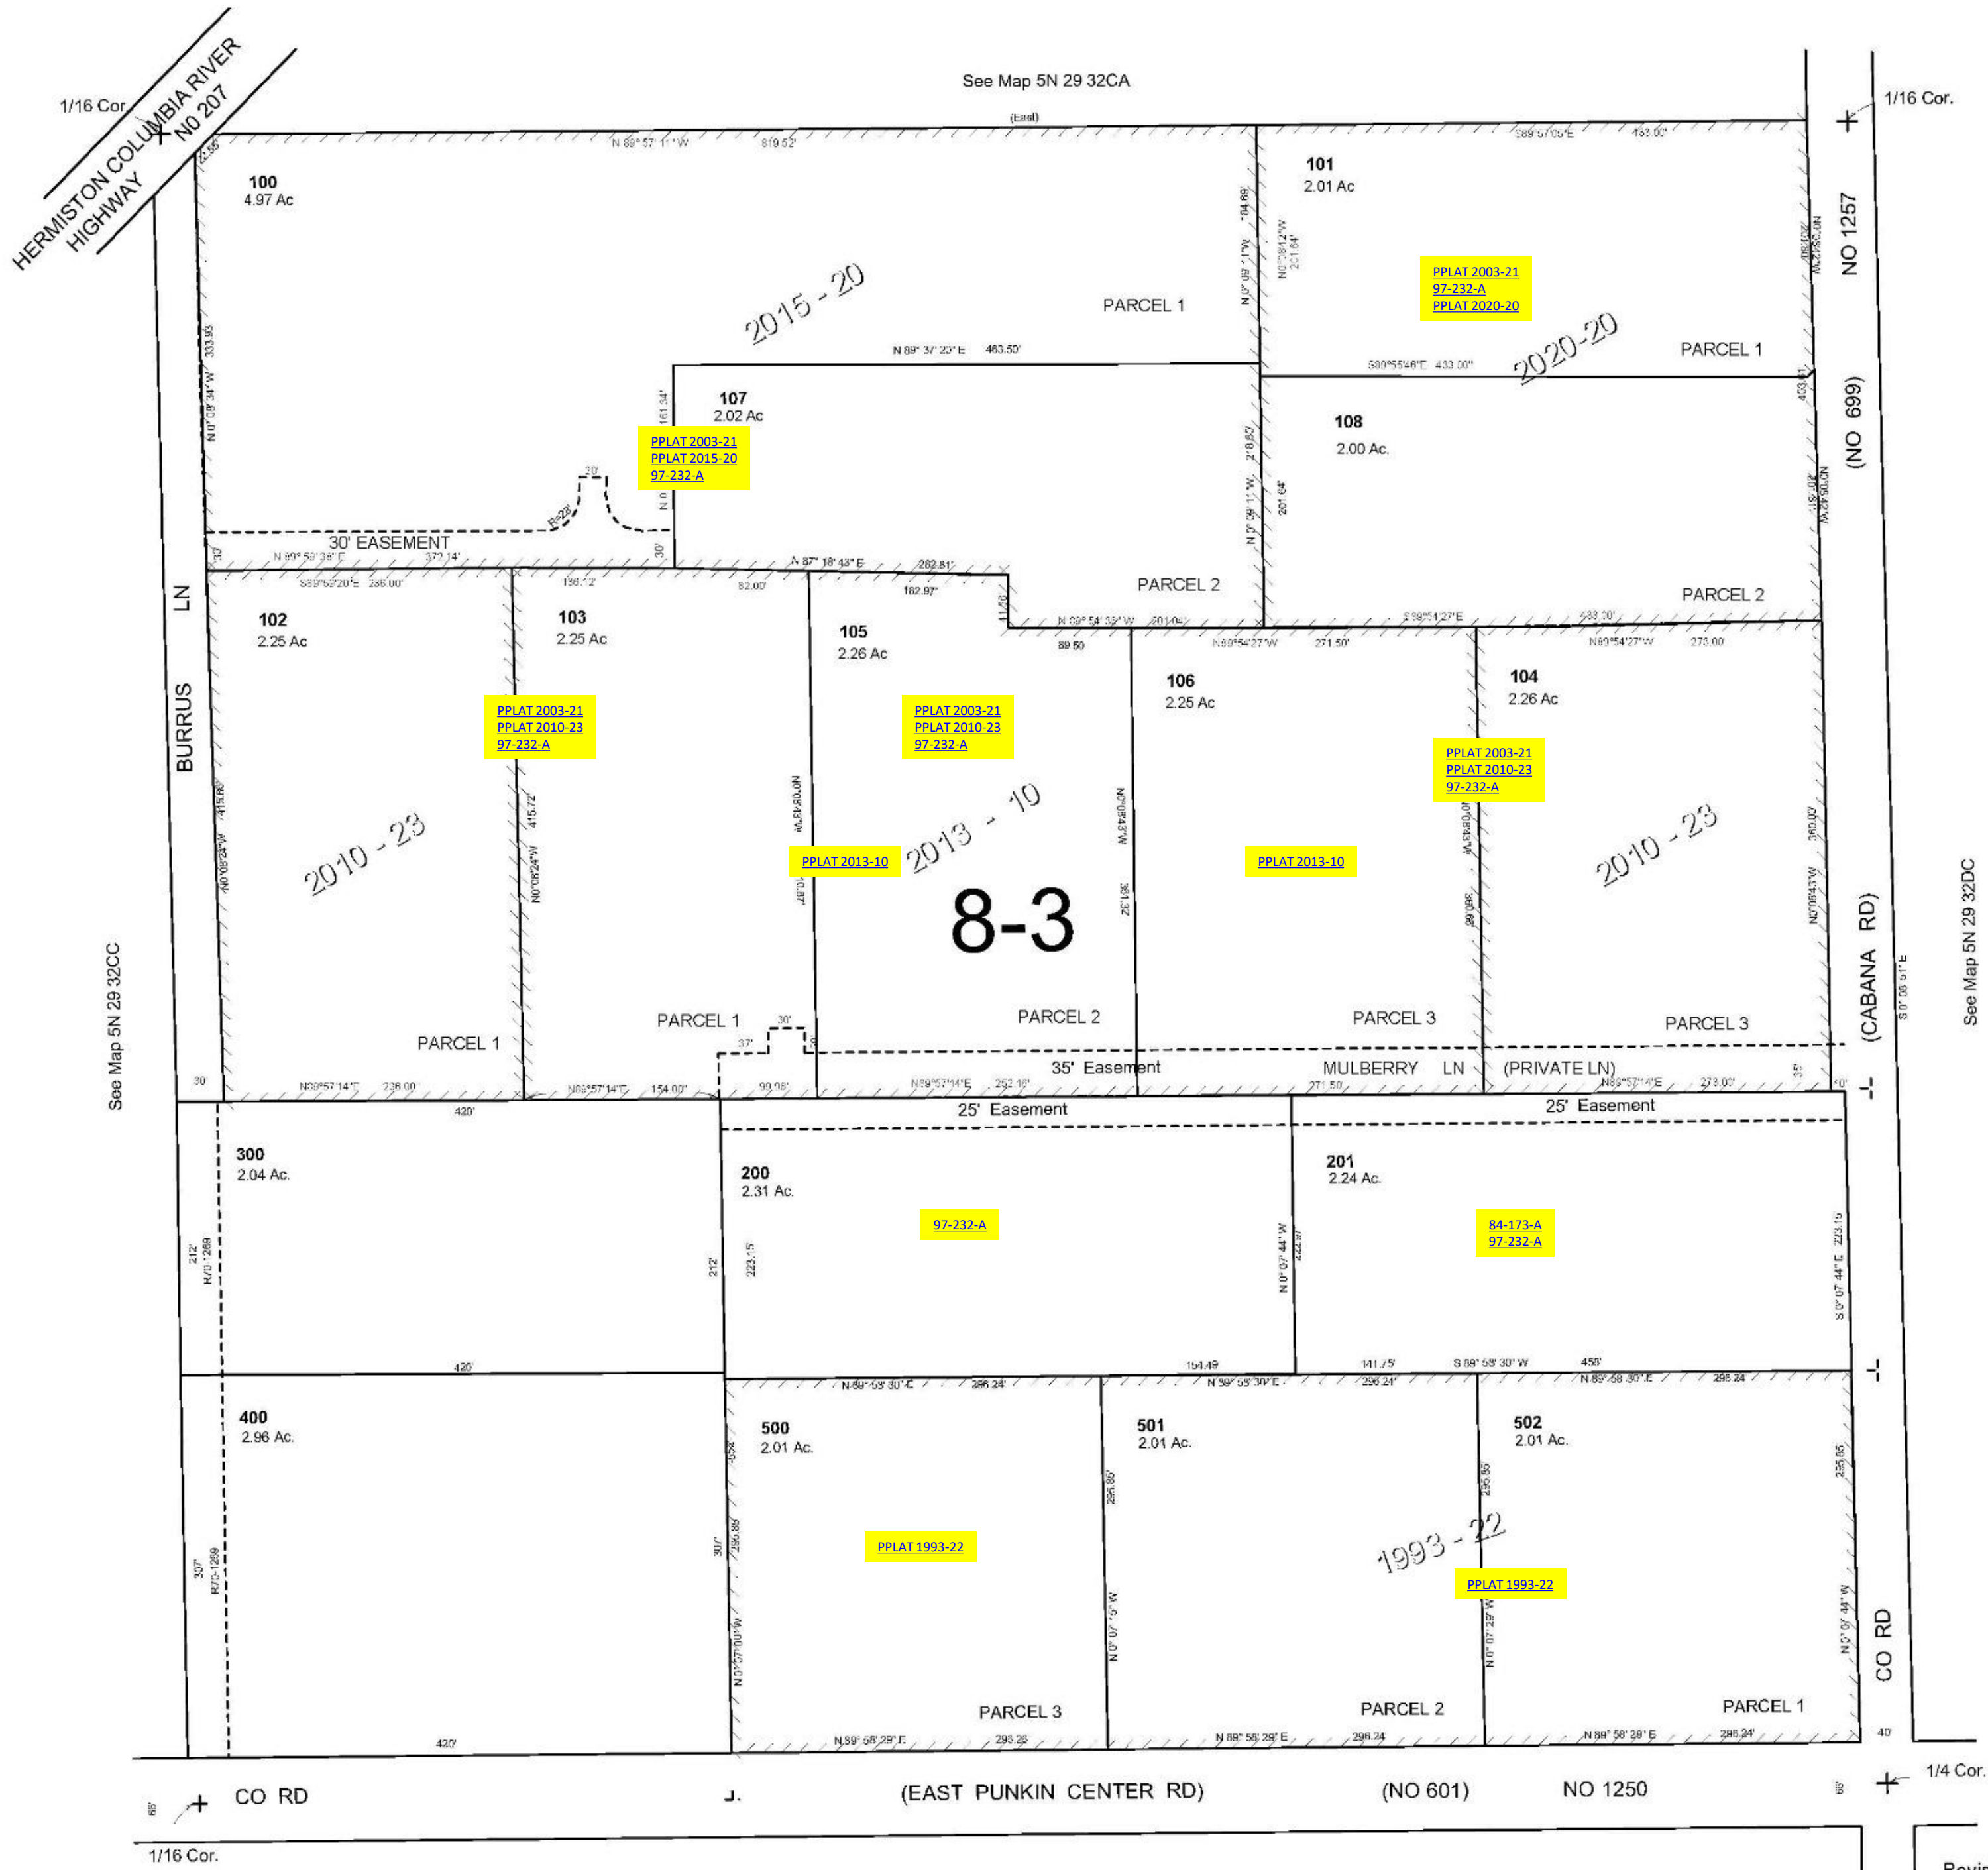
1/16 Cor.

HERMISTON COLUMBIA RIVER HIGHWAY

NO 207

See Map 5N 29 32CA

(East)

1/16 Cor.

N 89° 57' 1" W 819.52'

100
4.97 Ac

2015 - 20

PARCEL 1

101
2.01 Ac

PPLAT 2003-21
97-232-A
PPLAT 2020-20

2020-20

PARCEL 1

NO 1257

(NO 699)

N 89° 37' 23" E 463.50'

107
2.02 Ac

PPLAT 2003-21
PPLAT 2015-20
97-232-A

108
2.00 Ac.

30' EASEMENT

PARCEL 2

PARCEL 2

102
2.25 Ac

103
2.25 Ac

105
2.26 Ac

106
2.25 Ac

104
2.26 Ac

BURRUS LN

PPLAT 2003-21
PPLAT 2010-23
97-232-A

PPLAT 2003-21
PPLAT 2010-23
97-232-A

PPLAT 2003-21
PPLAT 2010-23
97-232-A

2010 - 23

PPLAT 2013-10

2013 - 10

PPLAT 2013-10

2010 - 23

8-3

See Map 5N 29 32CC

(CABANA RD)

See Map 5N 29 32DC

PARCEL 1

PARCEL 1

PARCEL 2

PARCEL 3

PARCEL 3

35' Easement

MULBERRY LN

(PRIVATE LN)

25' Easement

25' Easement

300
2.04 Ac.

200
2.31 Ac.

97-232-A

201
2.24 Ac.

84-173-A
97-232-A

400
2.96 Ac.

500
2.01 Ac.

501
2.01 Ac.

502
2.01 Ac.

PPLAT 1993-22

1993 - 22

PPLAT 1993-22

PARCEL 3

PARCEL 2

PARCEL 1

CO RD

CO RD

(EAST PUNKIN CENTER RD)

(NO 601)

NO 1250

1/4 Cor.

1/16 Cor.